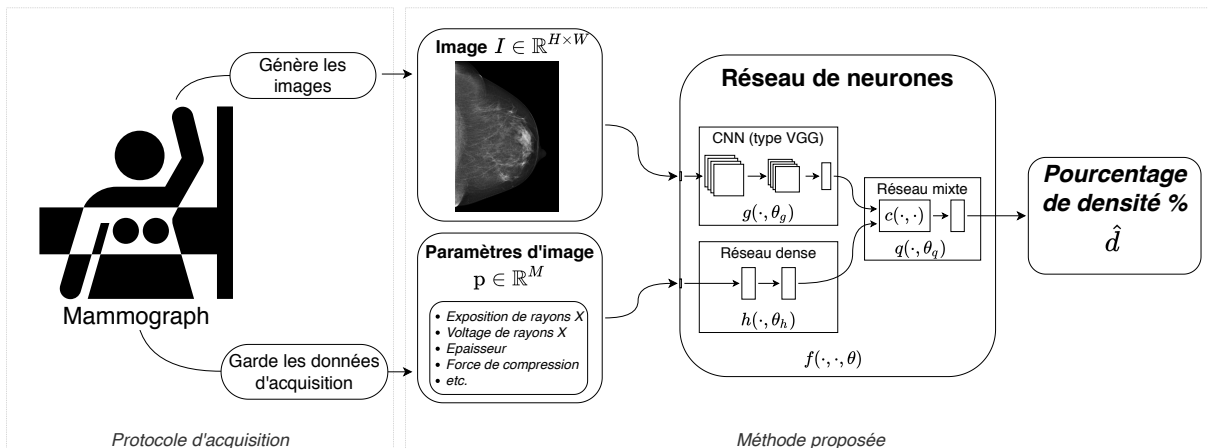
Génère les images

Mammograph

Garde les données d'acquisition

Protocole d'acquisition

Image $I \in \mathbb{R}^{H \times W}$

Paramètres d'image
$\mathrm{p} \in \mathbb{R}^{M}$

• Exposition de rayons X
• Voltage de rayons X
• Epaisseur
• Force de compression
• etc.

Réseau de neurones

CNN (type VGG)

$g(\cdot, \theta_g)$

Réseau dense

$h(\cdot, \theta_h)$

Réseau mixte

$c(\cdot, \cdot)$

$q(\cdot, \theta_q)$

$f(\cdot, \cdot, \theta)$

Pourcentage de densité %
$\hat{d}$

Méthode proposée